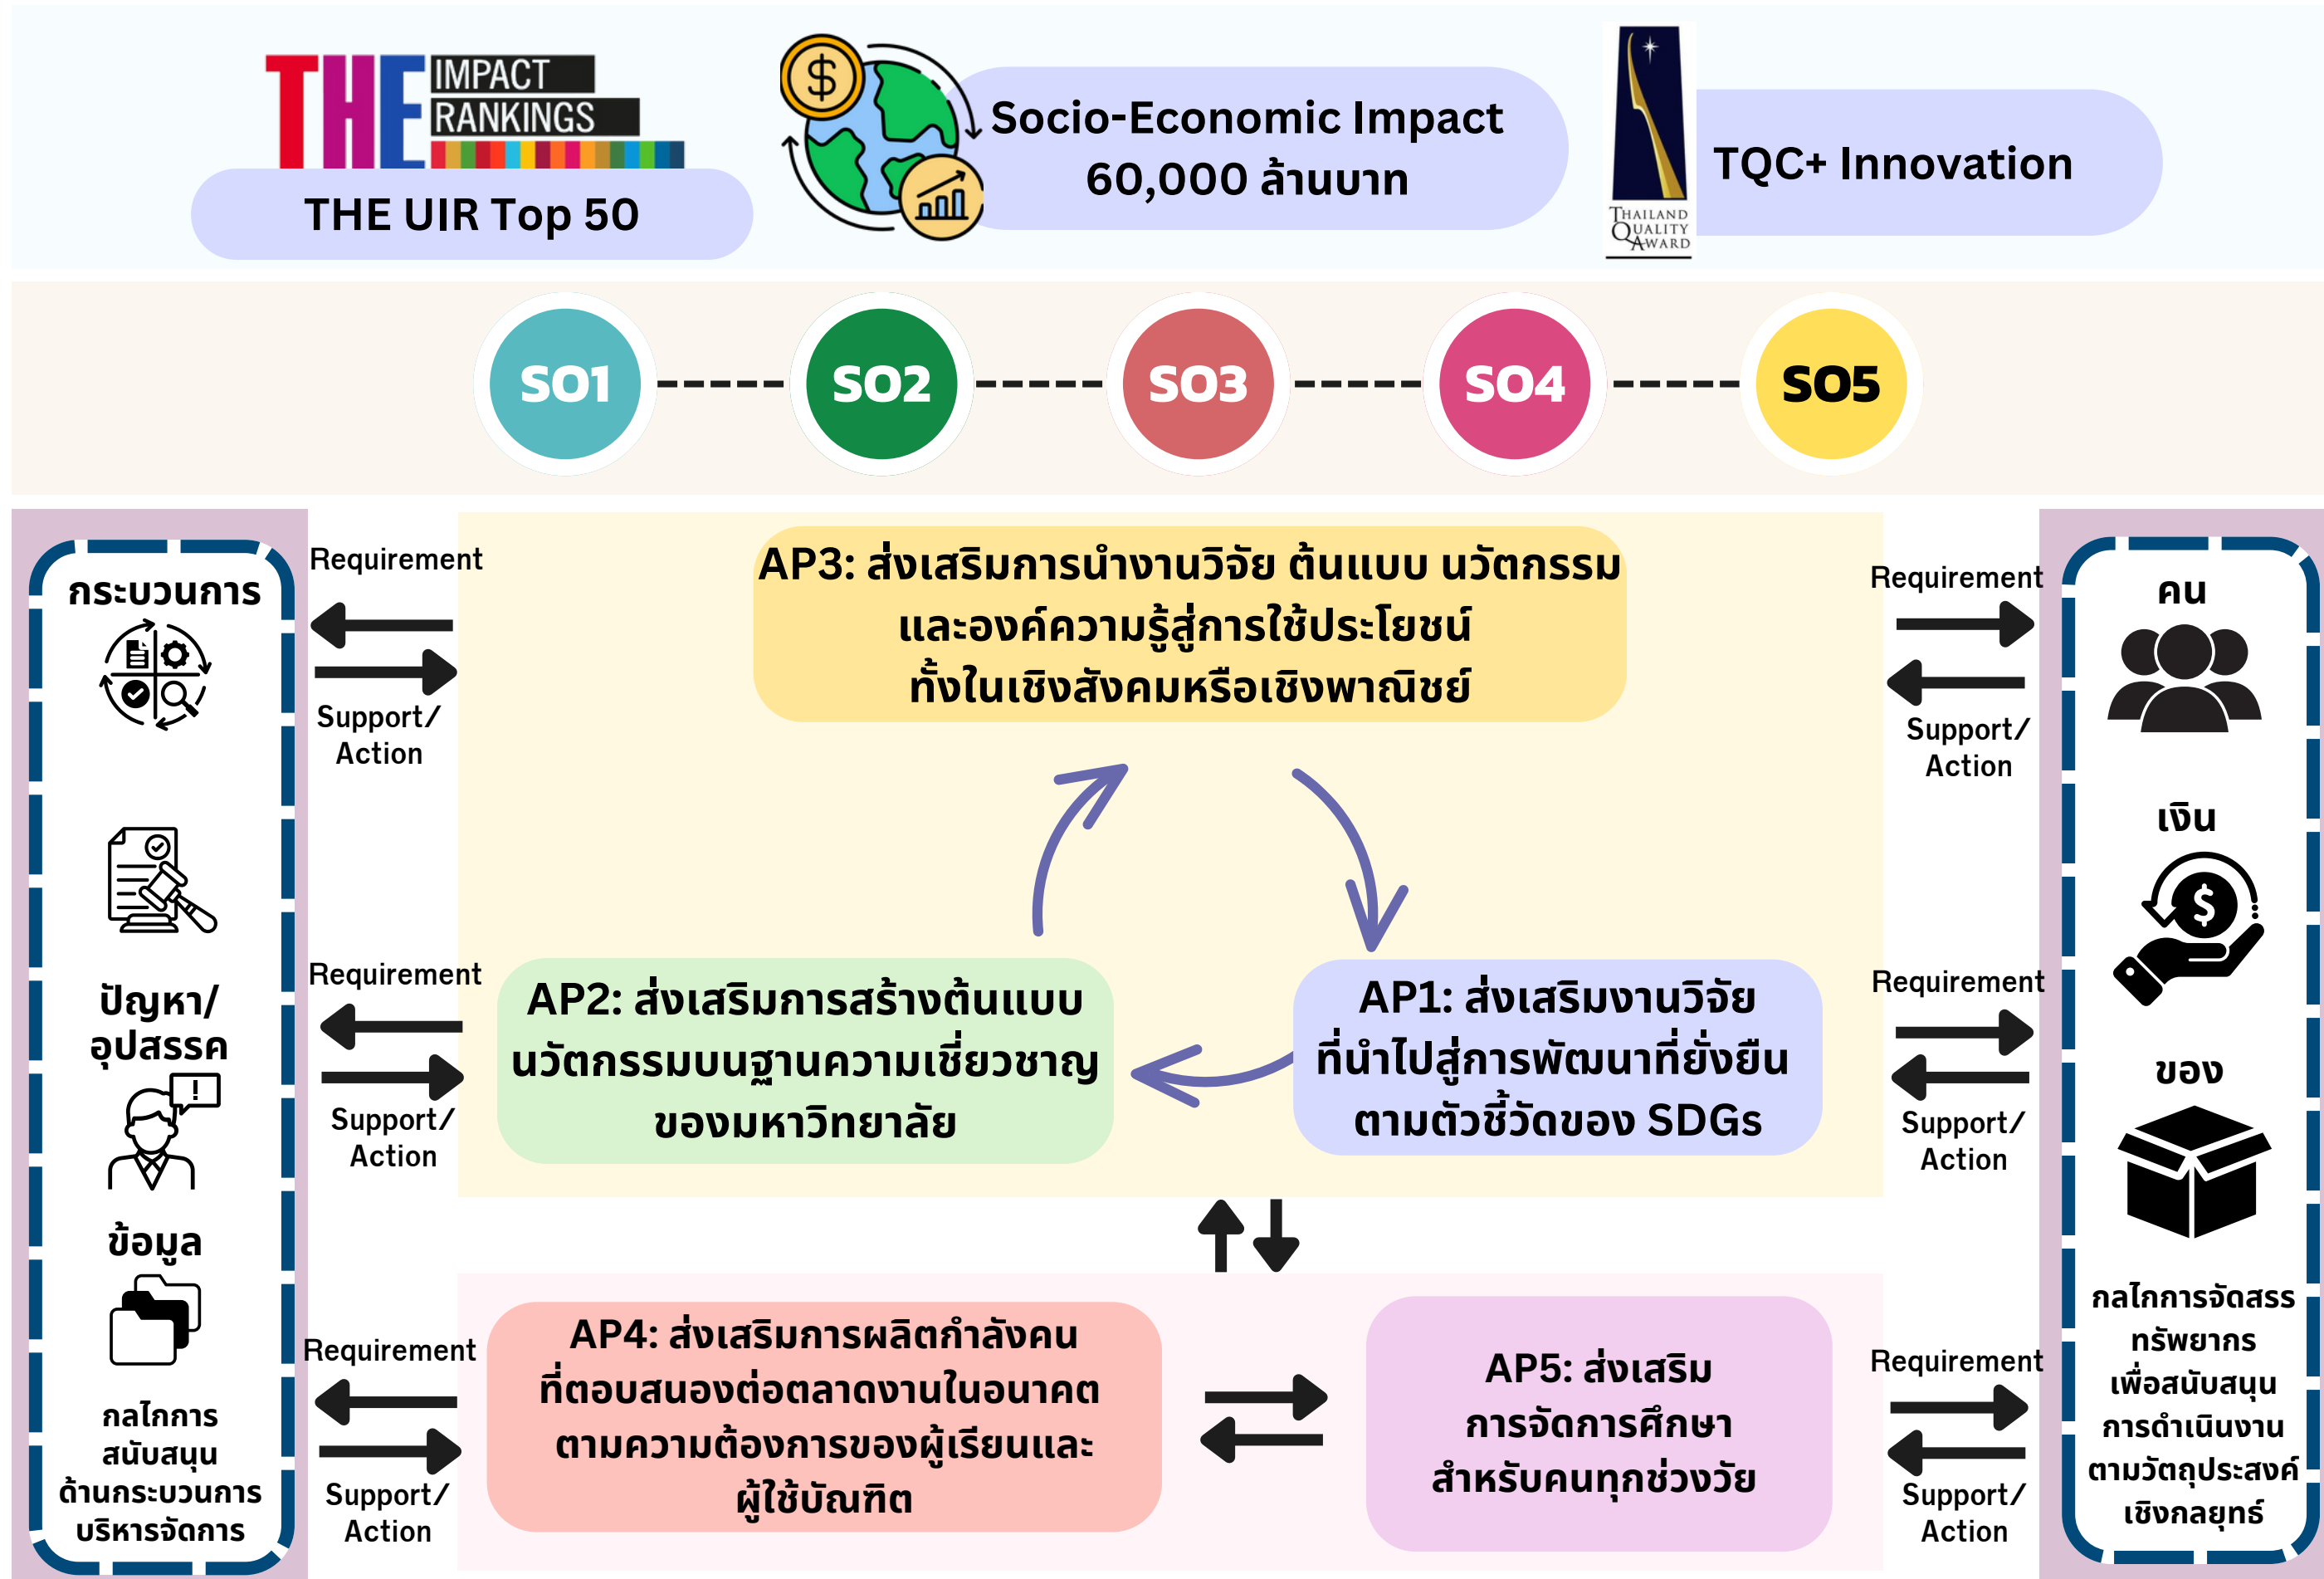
THE IMPACT RANKINGS

THE UIR Top 50

Socio-Economic Impact 60,000 ล้านบาท

THAILAND QUALITY AWARD

TQC+ Innovation

SO1 SO2 SO3 SO4 SO5

กระบวนการ

ปัญหา/อุปสรรค

ข้อมูล

กลไกการสนับสนุนด้านกระบวนการบริหารจัดการ

Requirement

Support/ Action

Requirement

Support/ Action

Requirement

Support/ Action

AP3: ส่งเสริมการนำงานวิจัย ต้นแบบ นวัตกรรม และองค์ความรู้สู่การใช้ประโยชน์ ทั้งในเชิงสังคมหรือเชิงพาณิชย์

AP2: ส่งเสริมการสร้างต้นแบบนวัตกรรมบนฐานความเชี่ยวชาญของมหาวิทยาลัย

AP1: ส่งเสริมงานวิจัยที่นำไปสู่การพัฒนาที่ยั่งยืนตามตัวชี้วัดของ SDGs

AP4: ส่งเสริมการผลิตกำลังคนที่ตอบสนองต่อตลาดงานในอนาคต ตามความต้องการของผู้เรียนและผู้ใช้บัณฑิต

AP5: ส่งเสริมการจัดการศึกษาสำหรับคนทุกช่วงวัย

Requirement

Support/ Action

Requirement

Support/ Action

Requirement

Support/ Action

คน

เงิน

ของ

กลไกการจัดสรรทรัพยากรเพื่อสนับสนุนการดำเนินงานตามวัตถุประสงค์เชิงกลยุทธ์